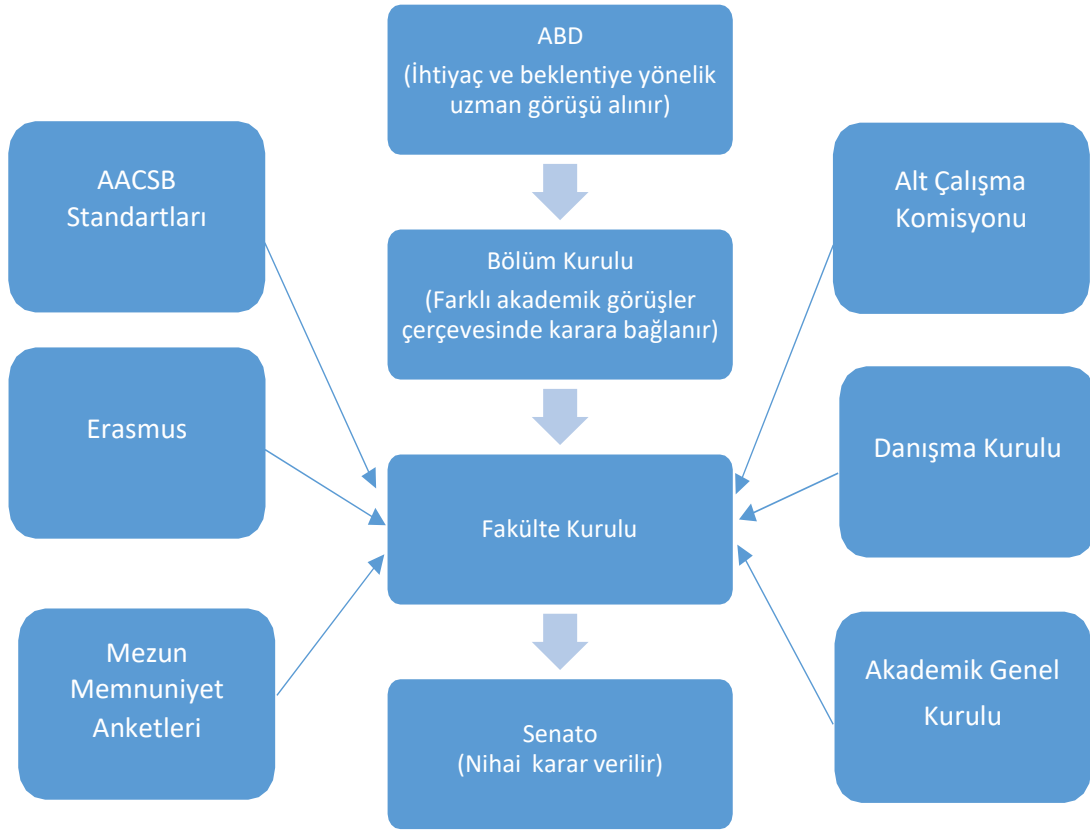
ABD
(İhtiyaç ve beklentiye yönelik uzman görüşü alınır)

Bölüm Kurulu
(Farklı akademik görüşler çerçevesinde karara bağlanır)

Fakülte Kurulu

Senato
(Nihai karar verilir)

AACSB Standartları

Erasmus

Mezun Memnuniyet Anketleri

Alt Çalışma Komisyonu

Danışma Kurulu

Akademik Genel Kurulu